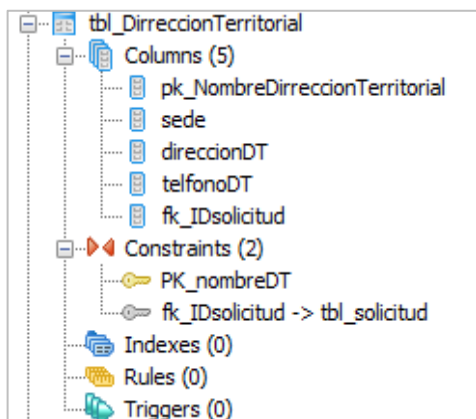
tbl_DirreccionTerritorial
Columns (5)
pk_NombreDirreccionTerritorial
sede
direccionDT
telfonoDT
fk_IDsolicitud
Constraints (2)
PK_nombreDT
fk_IDsolicitud -> tbl_solicitud
Indexes (0)
Rules (0)
Triggers (0)